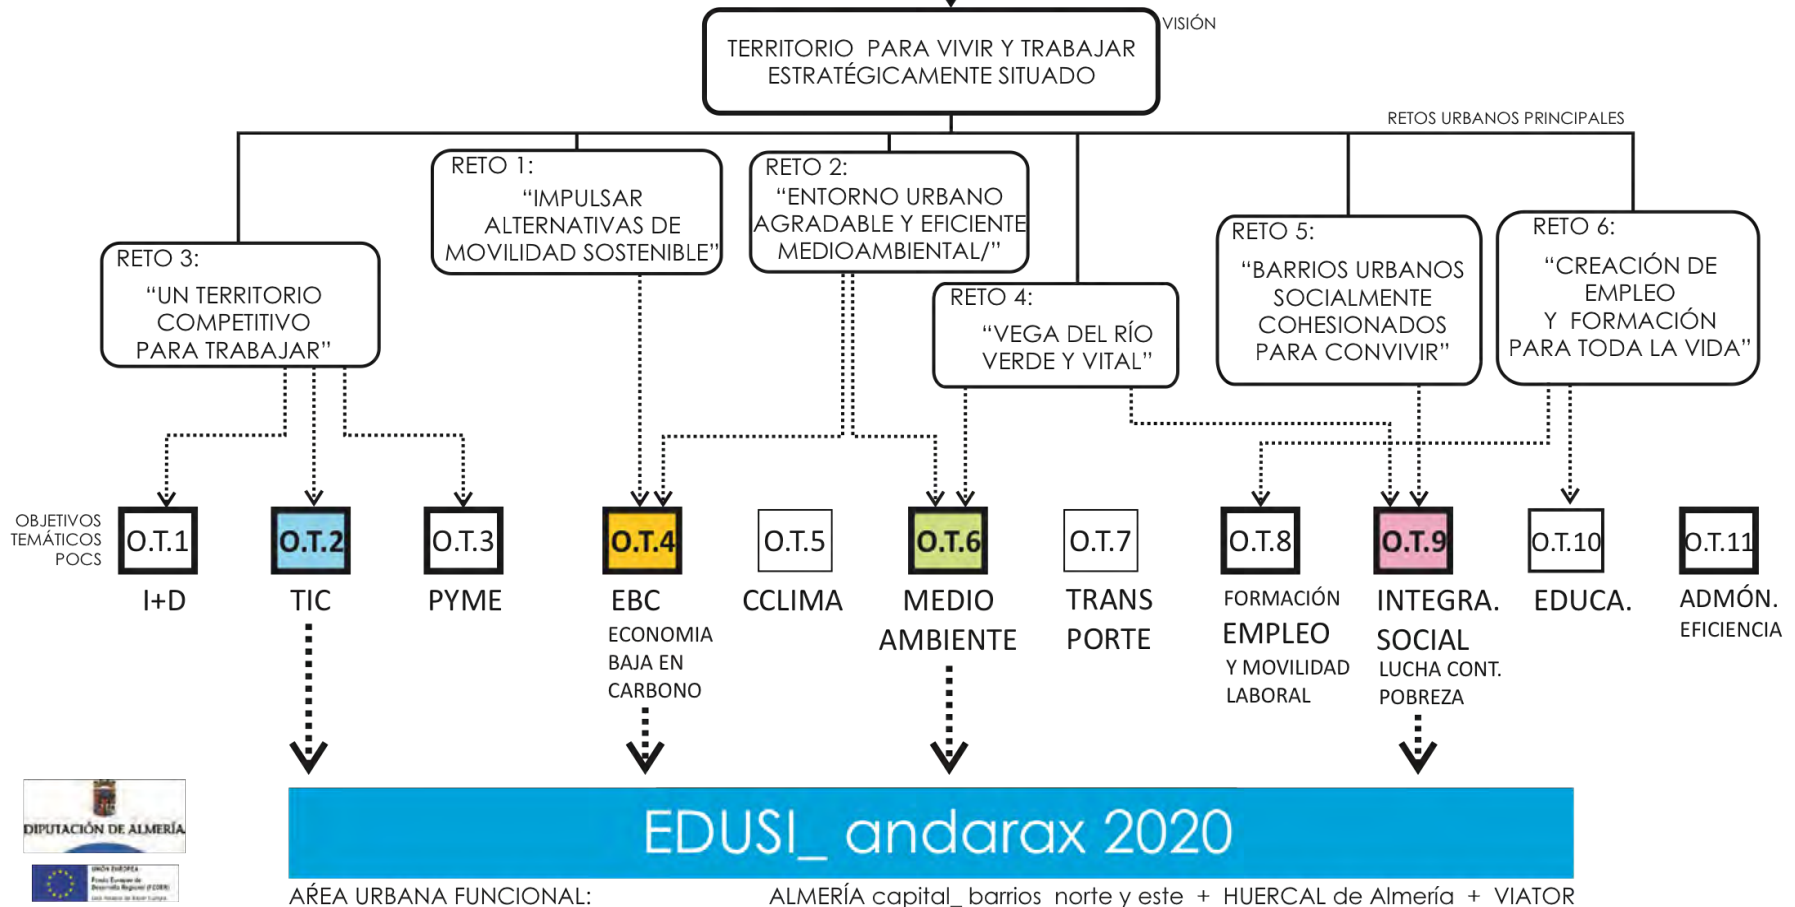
TERRITORIO PARA VIVIR Y TRABAJAR ESTRATÉGICAMENTE SITUADO

VISIÓN

RETOS URBANOS PRINCIPALES

RETO 1: "IMPULSAR ALTERNATIVAS DE MOVILIDAD SOSTENIBLE"

RETO 2: "ENTORNO URBANO AGRADABLE Y EFICIENTE MEDIOAMBIENTAL/"

RETO 3: "UN TERRITORIO COMPETITIVO PARA TRABAJAR"

RETO 4: "VEGA DEL RÍO VERDE Y VITAL"

RETO 5: "BARRIOS URBANOS SOCIALMENTE COHESIONADOS PARA CONVIVIR"

RETO 6: "CREACIÓN DE EMPLEO Y FORMACIÓN PARA TODA LA VIDA"

OBJETIVOS TEMÁTICOS POCS

O.T.1 I+D

O.T.2 TIC

O.T.3 PYME

O.T.4 EBC ECONOMIA BAJA EN CARBONO

O.T.5 CCLIMA

O.T.6 MEDIO AMBIENTE

O.T.7 TRANS PORTE

O.T.8 FORMACIÓN EMPLEO Y MOVILIDAD LABORAL

O.T.9 INTEGRA. SOCIAL LUCHA CONT. POBREZA

O.T.10 EDUCA.

O.T.11 ADMÓN. EFICIENCIA

DIPUTACIÓN DE ALMERÍA

UNIÓN EUROPEA Fondo Europeo de Desarrollo Regional (FEDER)

EDUSI_ andarax 2020

ÁREA URBANA FUNCIONAL: ALMERÍA capital_ barrios norte y este + HUERCAL de Almería + VIATOR